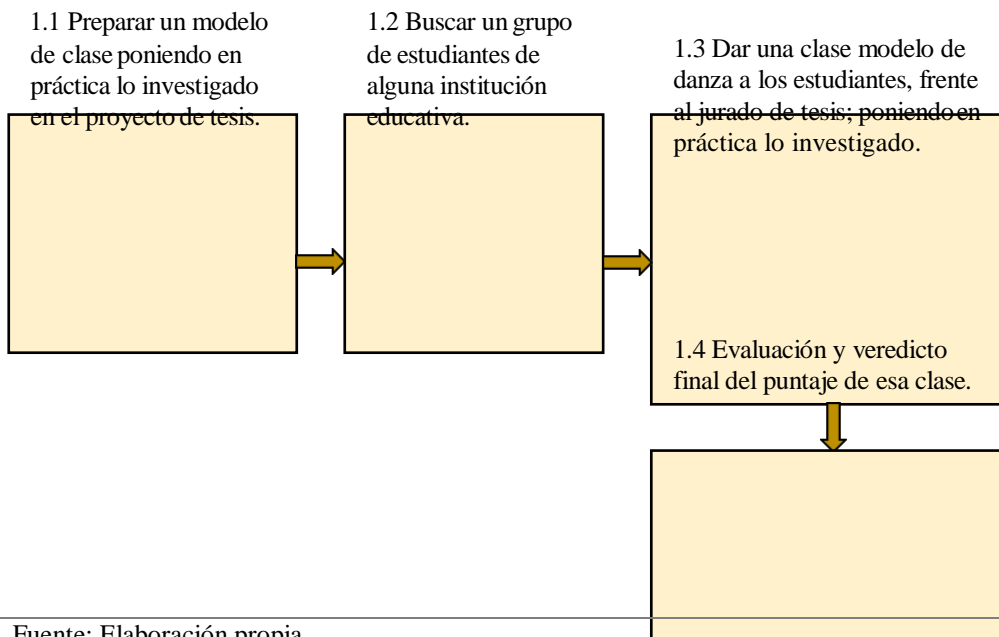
1.1 Preparar un modelo de clase poniendo en práctica lo investigado en el proyecto de tesis.

1.2 Buscar un grupo de estudiantes de alguna institución educativa.

1.3 Dar una clase modelo de danza a los estudiantes, frente al jurado de tesis; poniendo en práctica lo investigado.

1.4 Evaluación y veredicto final del puntaje de esa clase.

Fuente: Elaboración propia